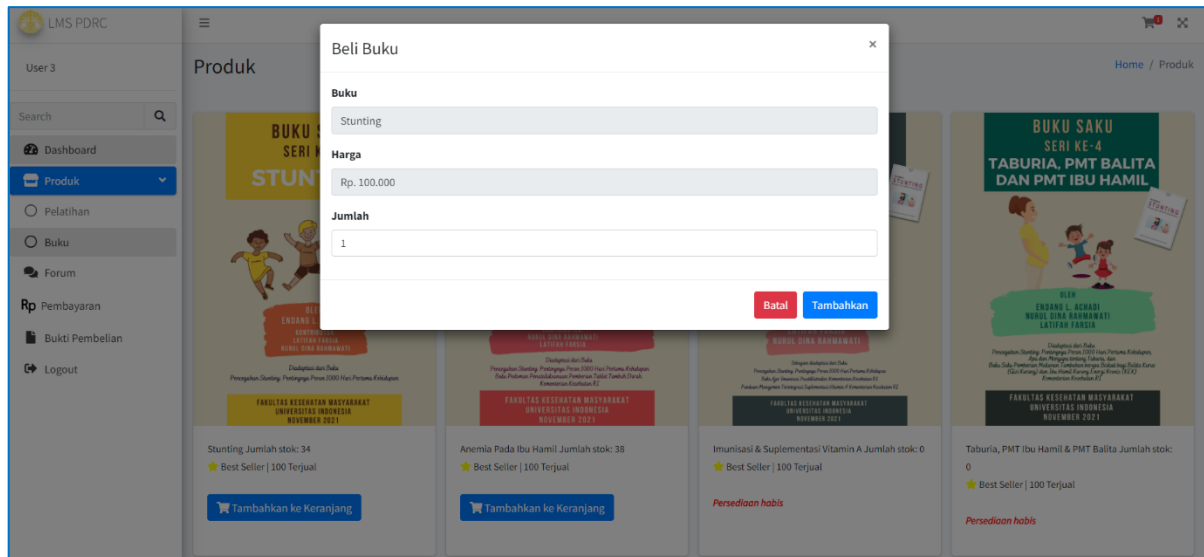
LMS PDRC

User 3

Search

Dashboard

Produk

Pelatihan

Buku

Forum

Rp Pembayaran

Bukti Pembelian

Logout

Produk

Home / Produk

Beli Buku

×

Buku

Stunting

Harga

Rp. 100.000

Jumlah

1

Batal

Tambahkan

BUKU S
SERI K
STUNT

Didaptasi dari Buku
Pencegahan Stunting: Pentingnya Peran 1000 Hari Pertama Kehidupan

FAKULTAS KESEHATAN MASYARAKAT
UNIVERSITAS INDONESIA
NOVEMBER 2021

Stunting Jumlah stok: 34

Best Seller | 100 Terjual

Tambahkan ke Keranjang

FAKULTAS KESEHATAN MASYARAKAT
UNIVERSITAS INDONESIA
NOVEMBER 2021

Anemia Pada Ibu Hamil Jumlah stok: 38

Best Seller | 100 Terjual

Tambahkan ke Keranjang

FAKULTAS KESEHATAN MASYARAKAT
UNIVERSITAS INDONESIA
NOVEMBER 2021

Imunisasi & Suplementasi Vitamin A Jumlah stok: 0

Best Seller | 100 Terjual

Persediaan habis

BUKU SAKU
SERI KE-4
TABURIA, PMT BALITA
DAN PMT IBU HAMIL

OLEH
ENDANG L. ACHADI
NURUL DINA RAHMAWATI
LATIFAH FARSIA

FAKULTAS KESEHATAN MASYARAKAT
UNIVERSITAS INDONESIA
NOVEMBER 2021

Taburia, PMT Ibu Hamil & PMT Balita Jumlah stok: 0

Best Seller | 100 Terjual

Persediaan habis